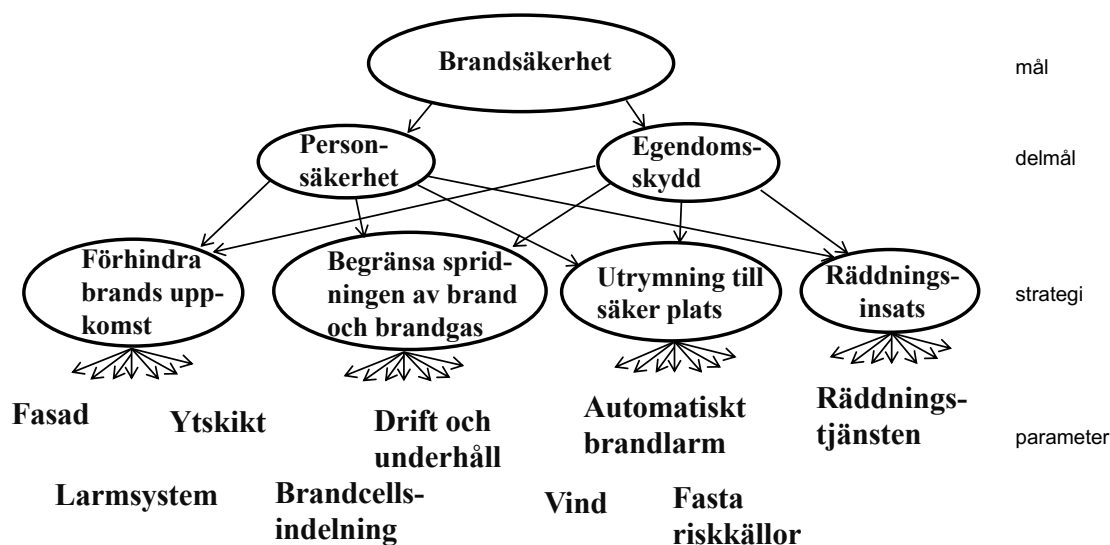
Brandsäkerhet

mål

Person-säkerhet

Egendoms-skydd

delmål

Förhindra brands upp-komst

Begränsa sprid-ningen av brand och brandgas

Utrymning till säker plats

Räddnings-insats

strategi

Fasad

Ytskikt

Drift och underhåll

Automatiskt brandlarm

Räddnings-tjänsten

parameter

Larmsystem

Brandcells-indelning

Vind

Fasta riskkällor